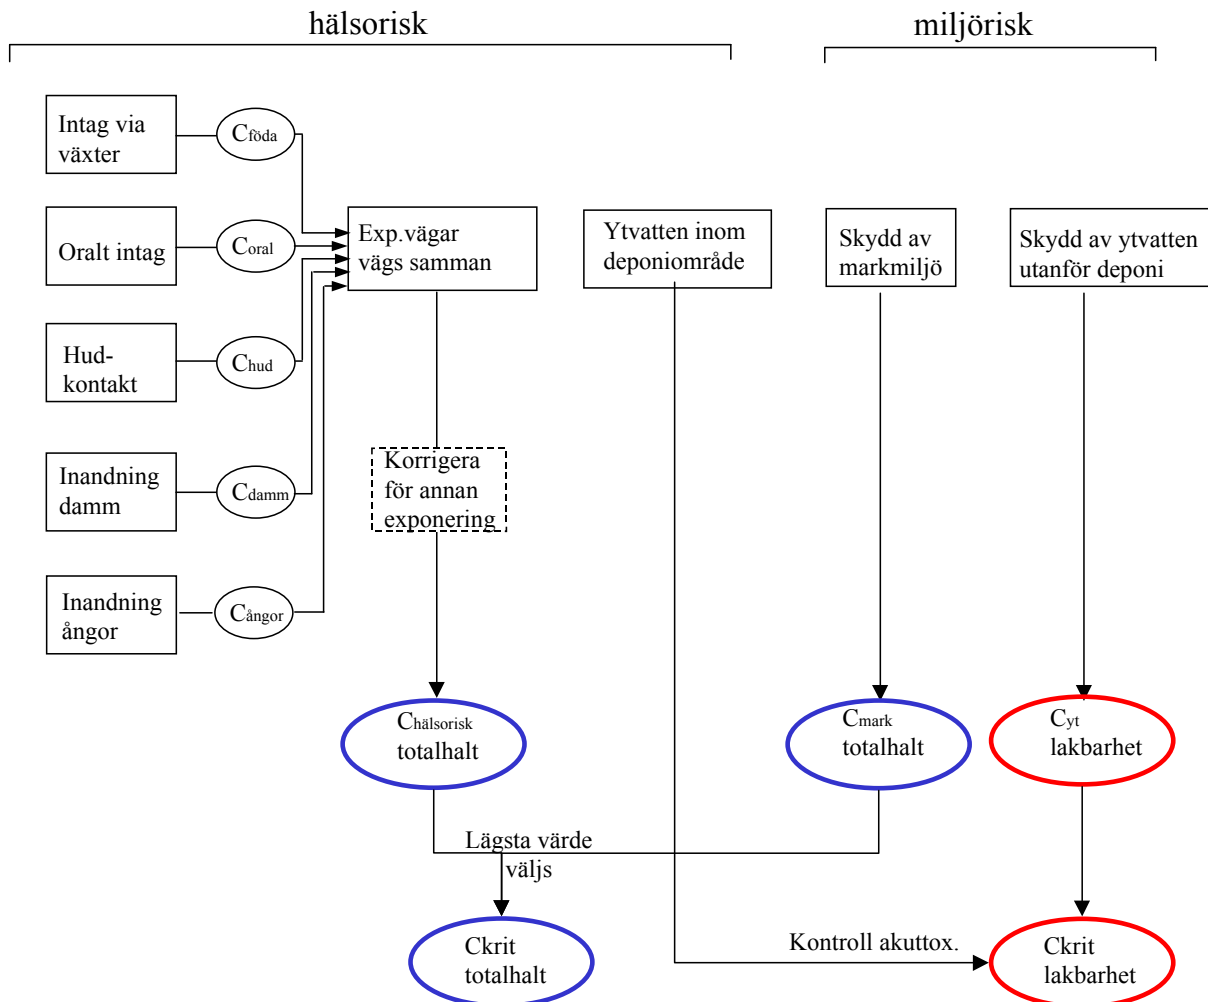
hälsorisk

miljörisk

Intag via växter

$C_{föda}$

Oralt intag

$C_{oral}$

Hud-kontakt

$C_{hud}$

Inandning damm

$C_{damm}$

Inandning ångor

$C_{ångor}$

Exp.vägar vägs samman

Korrigera för annan exponering

Ytvatten inom deponiområde

Skydd av markmiljö

Skydd av ytvatten utanför deponi

$C_{hälsorisk}$ totalhalt

$C_{mark}$ totalhalt

$C_{yt}$ lakbarhet

Lägsta värde väljs

Ckrit totalhalt

Kontroll akuttox.

Ckrit lakbarhet